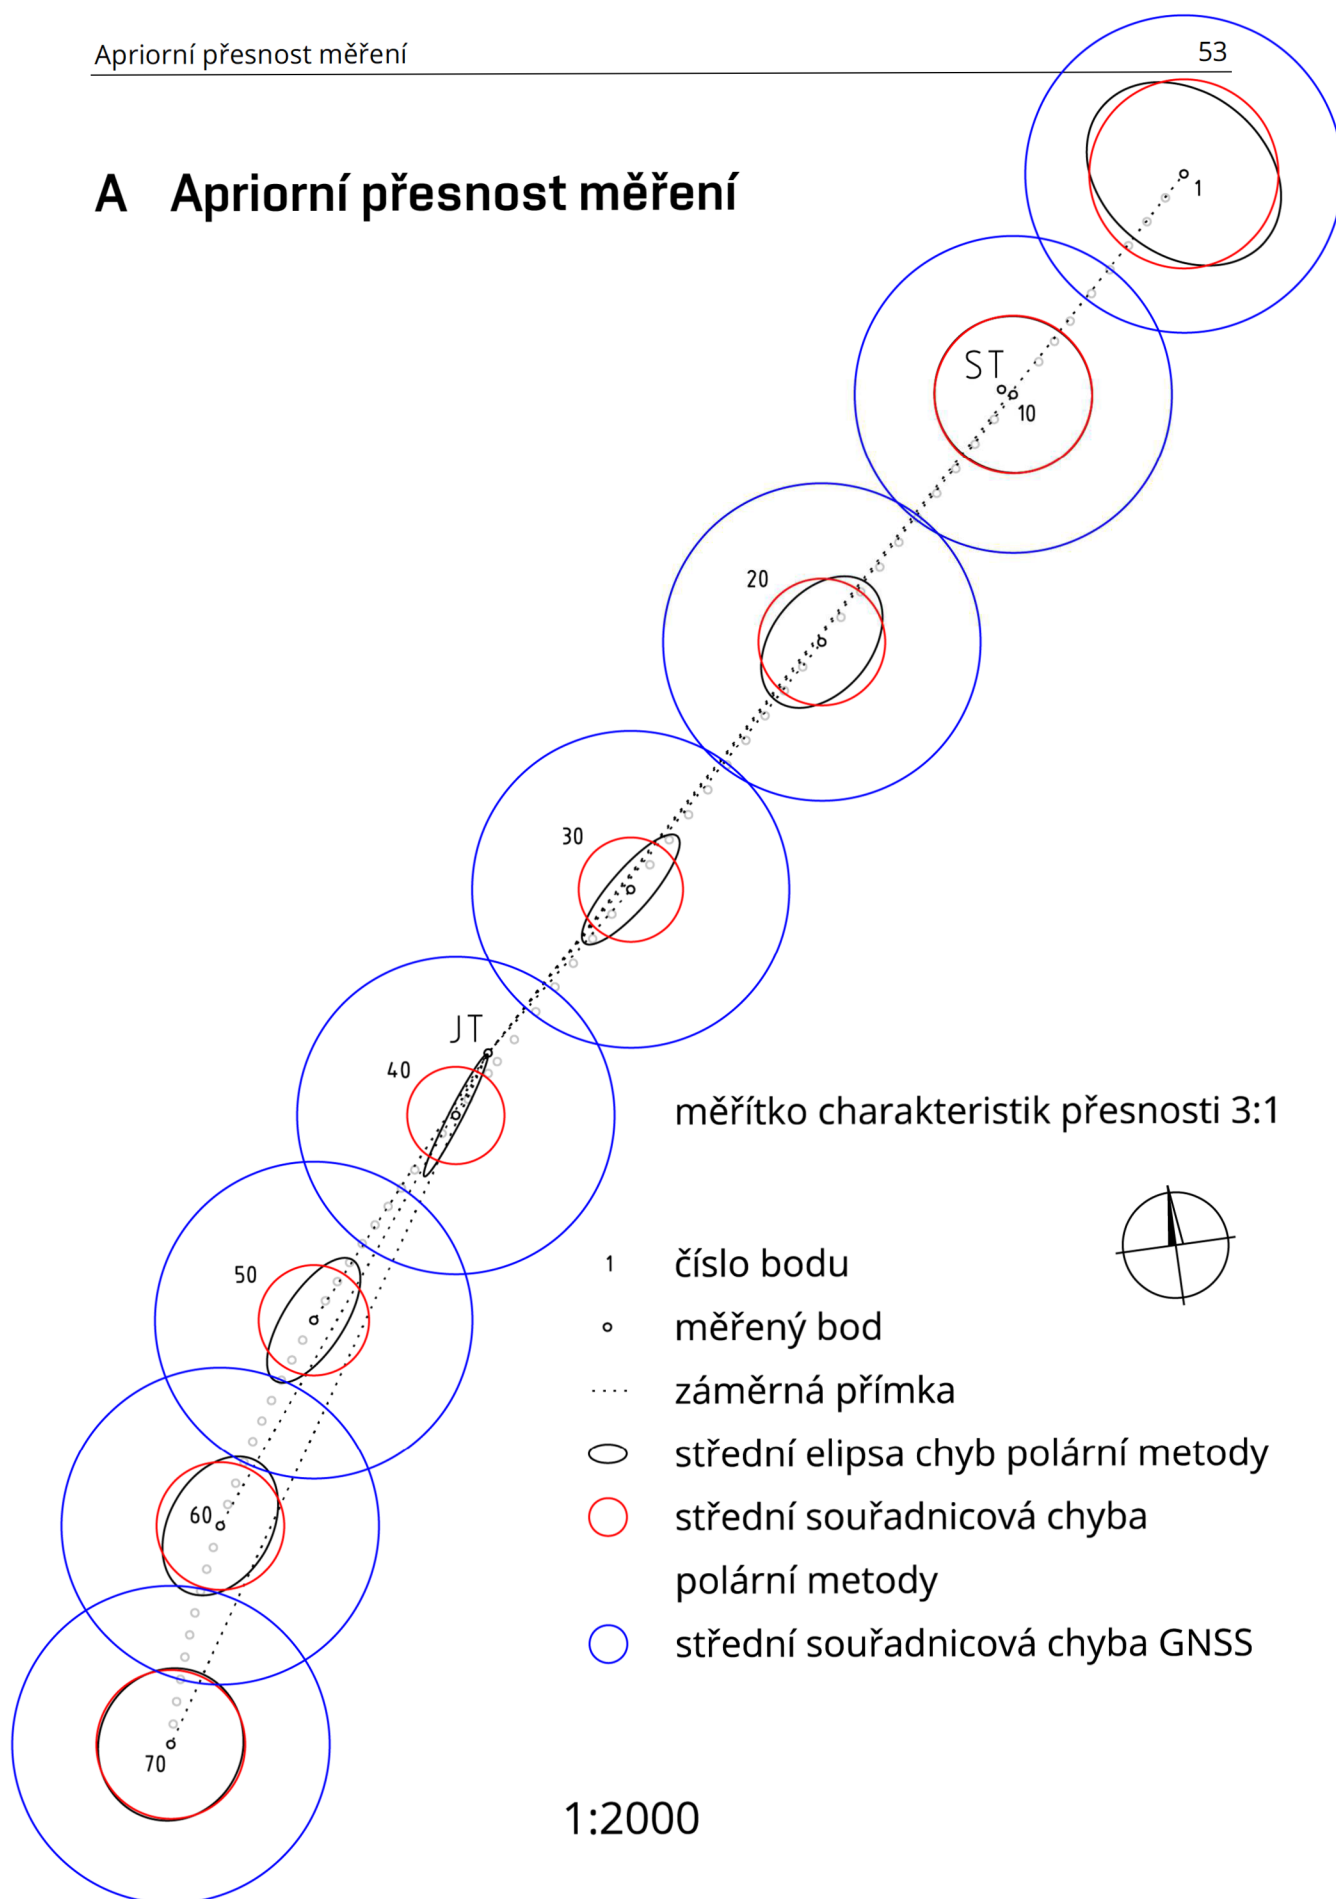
Apriorní přesnost měření 53

A Apriorní přesnost měření

1

ST

10

20

30

JT

40

50

60

70

měřítko charakteristik přesnosti 3:1

1 číslo bodu

měřený bod

záměrná přímka

střední elipsa chyb polární metody

střední souřadnicová chyba polární metody

střední souřadnicová chyba GNSS

1:2000